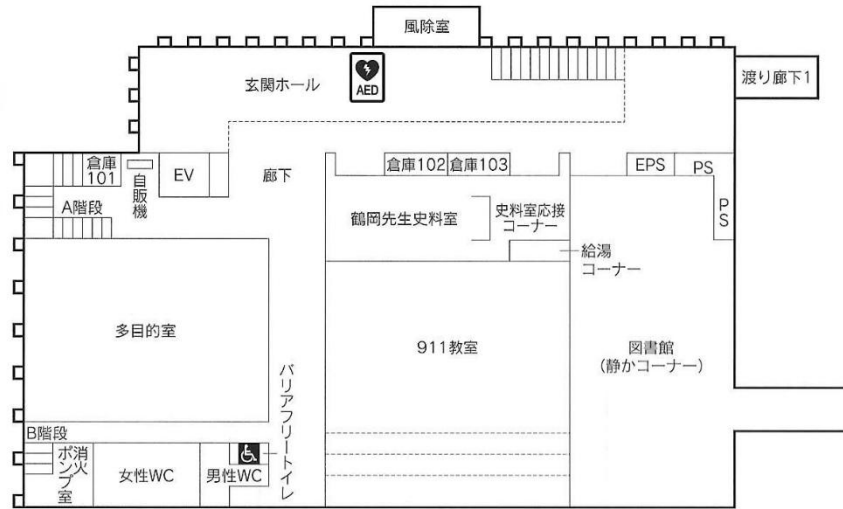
風除室

玄関ホール

AED

渡り廊下1

倉庫101

自販機

EV

廊下

倉庫102 倉庫103

EPS

PS

PS

A階段

鶴岡先生史料室

史料室応接コーナー

給湯コーナー

多目的室

911教室

図書館
(静かコーナー)

バリアフリートイレ

B階段

消火ポンプ室

女性WC

男性WC